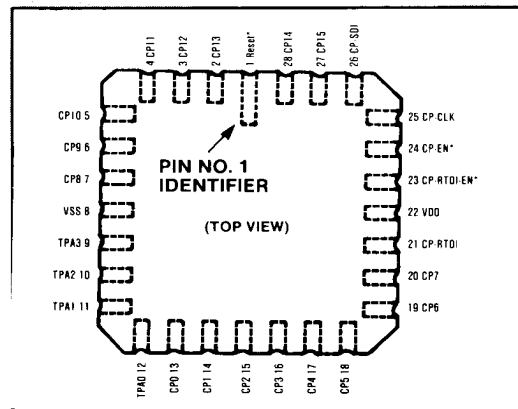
4 CPI1
3 CPI2
2 CPI3
1 Reset*
28 CPI4
27 CPI5
26 CP SDI

CPI0 5
CP9 6
CP8 7
VSS 8
TPA3 9
TPA2 10
TPA1 11

PIN NO. 1
IDENTIFIER

(TOP VIEW)

25 CP CLK
24 CP EN*
23 CP RTDI EN*
22 VDD
21 CP RTDI
20 CP7
19 CP6

TPA0 12
CP0 13
CP1 14
CP2 15
CP3 16
CP4 17
CP5 18